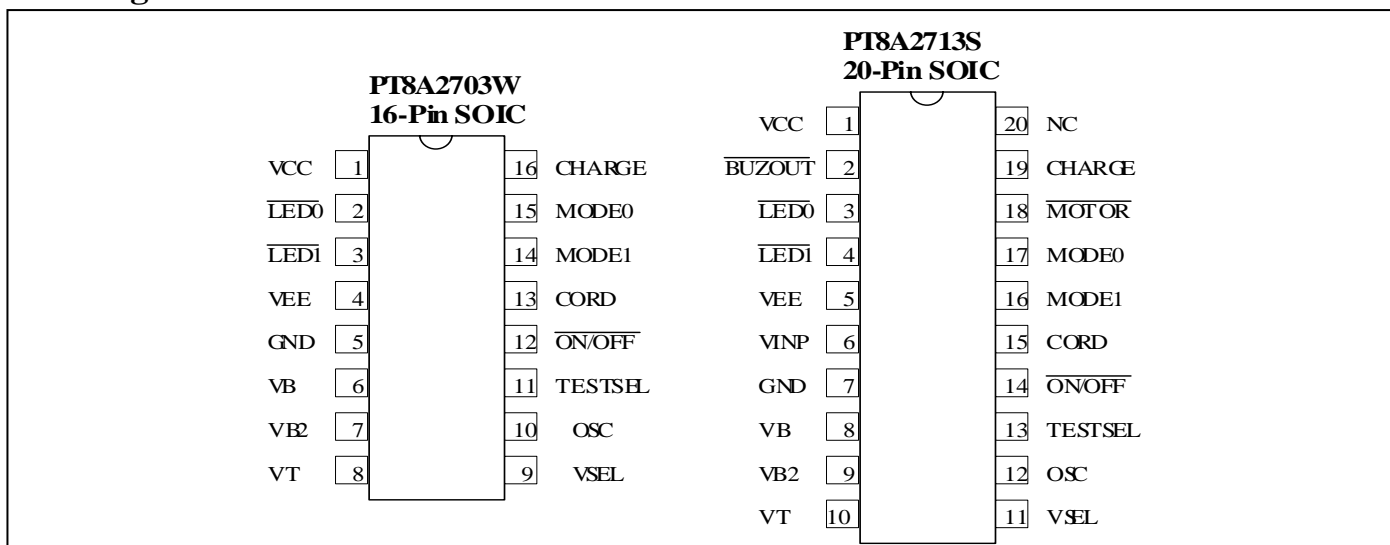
PT8A2703W
16-Pin SOIC

| | | | |
|---|---|---|---|
| VCC | 1 | 16 | CHARGE |
| $\overline{\text{LED0}}$ | 2 | 15 | MODE0 |
| $\overline{\text{LED1}}$ | 3 | 14 | MODE1 |
| VEE | 4 | 13 | CORD |
| GND | 5 | 12 | $\overline{\text{ON/OFF}}$ |
| VB | 6 | 11 | TESTSEL |
| VB2 | 7 | 10 | OSC |
| VT | 8 | 9 | VSEL |

PT8A2713S
20-Pin SOIC

| | | | |
|---|---|---|---|
| VCC | 1 | 20 | NC |
| $\overline{\text{BUZOUT}}$ | 2 | 19 | CHARGE |
| $\overline{\text{LED0}}$ | 3 | 18 | $\overline{\text{MOTOR}}$ |
| $\overline{\text{LED1}}$ | 4 | 17 | MODE0 |
| VEE | 5 | 16 | MODE1 |
| VINP | 6 | 15 | CORD |
| GND | 7 | 14 | $\overline{\text{ON/OFF}}$ |
| VB | 8 | 13 | TESTSEL |
| VB2 | 9 | 12 | OSC |
| VT | 10 | 11 | VSEL |